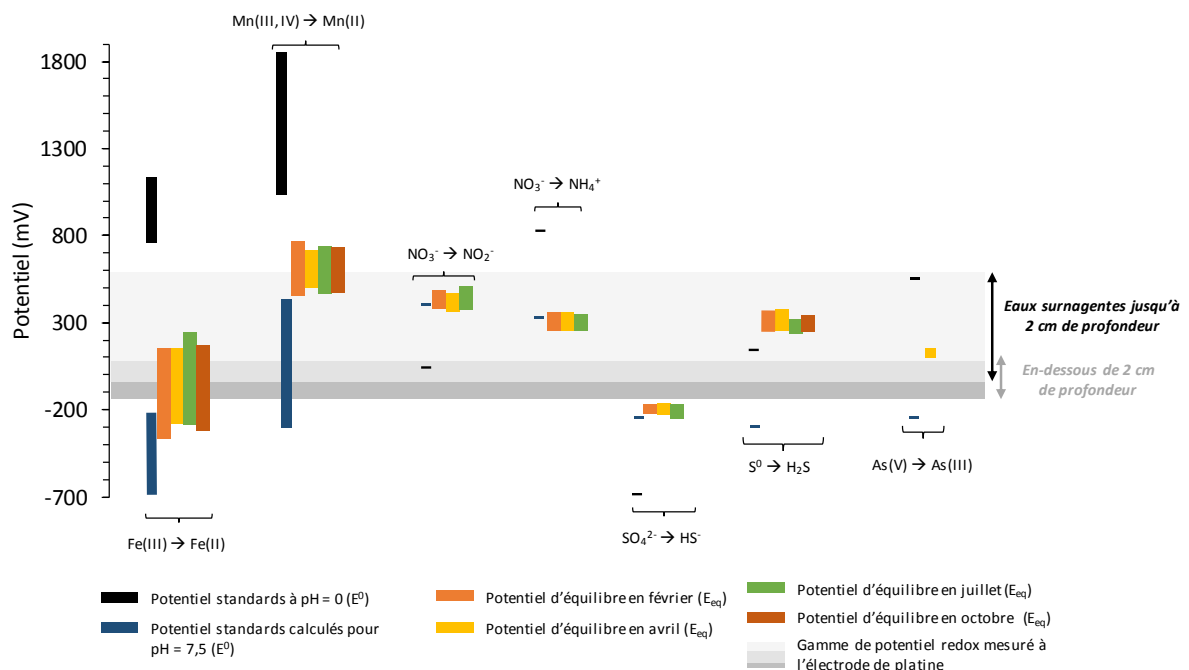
Mn(III, IV) → Mn(II)

1800

1300

800

300

-200

-700

Potentiel (mV)

NO$_3^-$ → NH$_4^+$

NO$_3^-$ → NO$_2^-$

Eaux surnagentes jusqu'à 2 cm de profondeur

En-dessous de 2 cm de profondeur

S$^0$ → H$_2$S

As(V) → As(III)

SO$_4^{2-}$ → HS$^-$

Fe(III) → Fe(II)

Potentiel standards à pH = 0 (E$^0$)

Potentiel standards calculés pour pH = 7,5 (E$^0$)

Potentiel d'équilibre en février (E$_{eq}$)

Potentiel d'équilibre en avril (E$_{eq}$)

Potentiel d'équilibre en juillet (E$_{eq}$)

Potentiel d'équilibre en octobre (E$_{eq}$)

Gamme de potentiel redox mesuré à l'électrode de platine